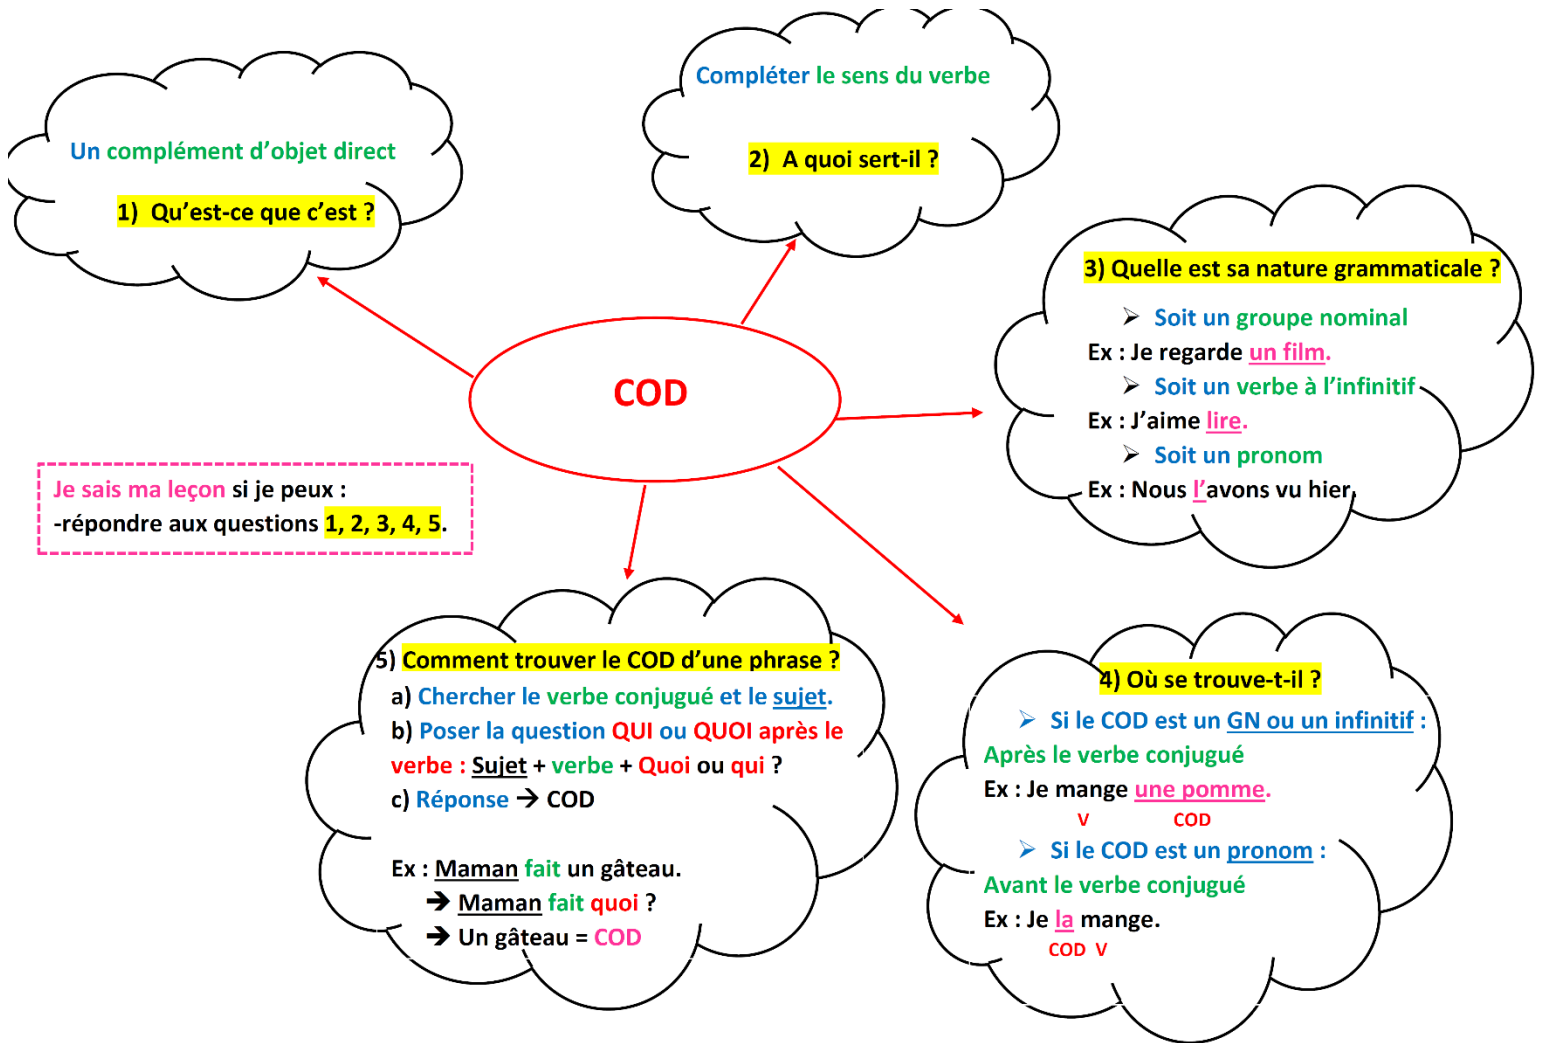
Un complément d'objet direct

1) Qu'est-ce que c'est ?

Compléter le sens du verbe

2) A quoi sert-il ?

COD

3) Quelle est sa nature grammaticale ?

➢ Soit un groupe nominal
Ex : Je regarde un film.
➢ Soit un verbe à l'infinitif
Ex : J'aime lire.
➢ Soit un pronom
Ex : Nous l'avons vu hier.

Je sais ma leçon si je peux :
-répondre aux questions 1, 2, 3, 4, 5.

5) Comment trouver le COD d'une phrase ?
a) Chercher le verbe conjugué et le sujet.
b) Poser la question QUI ou QUOI après le verbe : Sujet + verbe + Quoi ou qui ?
c) Réponse → COD

Ex : Maman fait un gâteau.
→ Maman fait quoi ?
→ Un gâteau = COD

4) Où se trouve-t-il ?
➢ Si le COD est un GN ou un infinitif :
Après le verbe conjugué
Ex : Je mange une pomme.
V COD
➢ Si le COD est un pronom :
Avant le verbe conjugué
Ex : Je la mange.
COD V